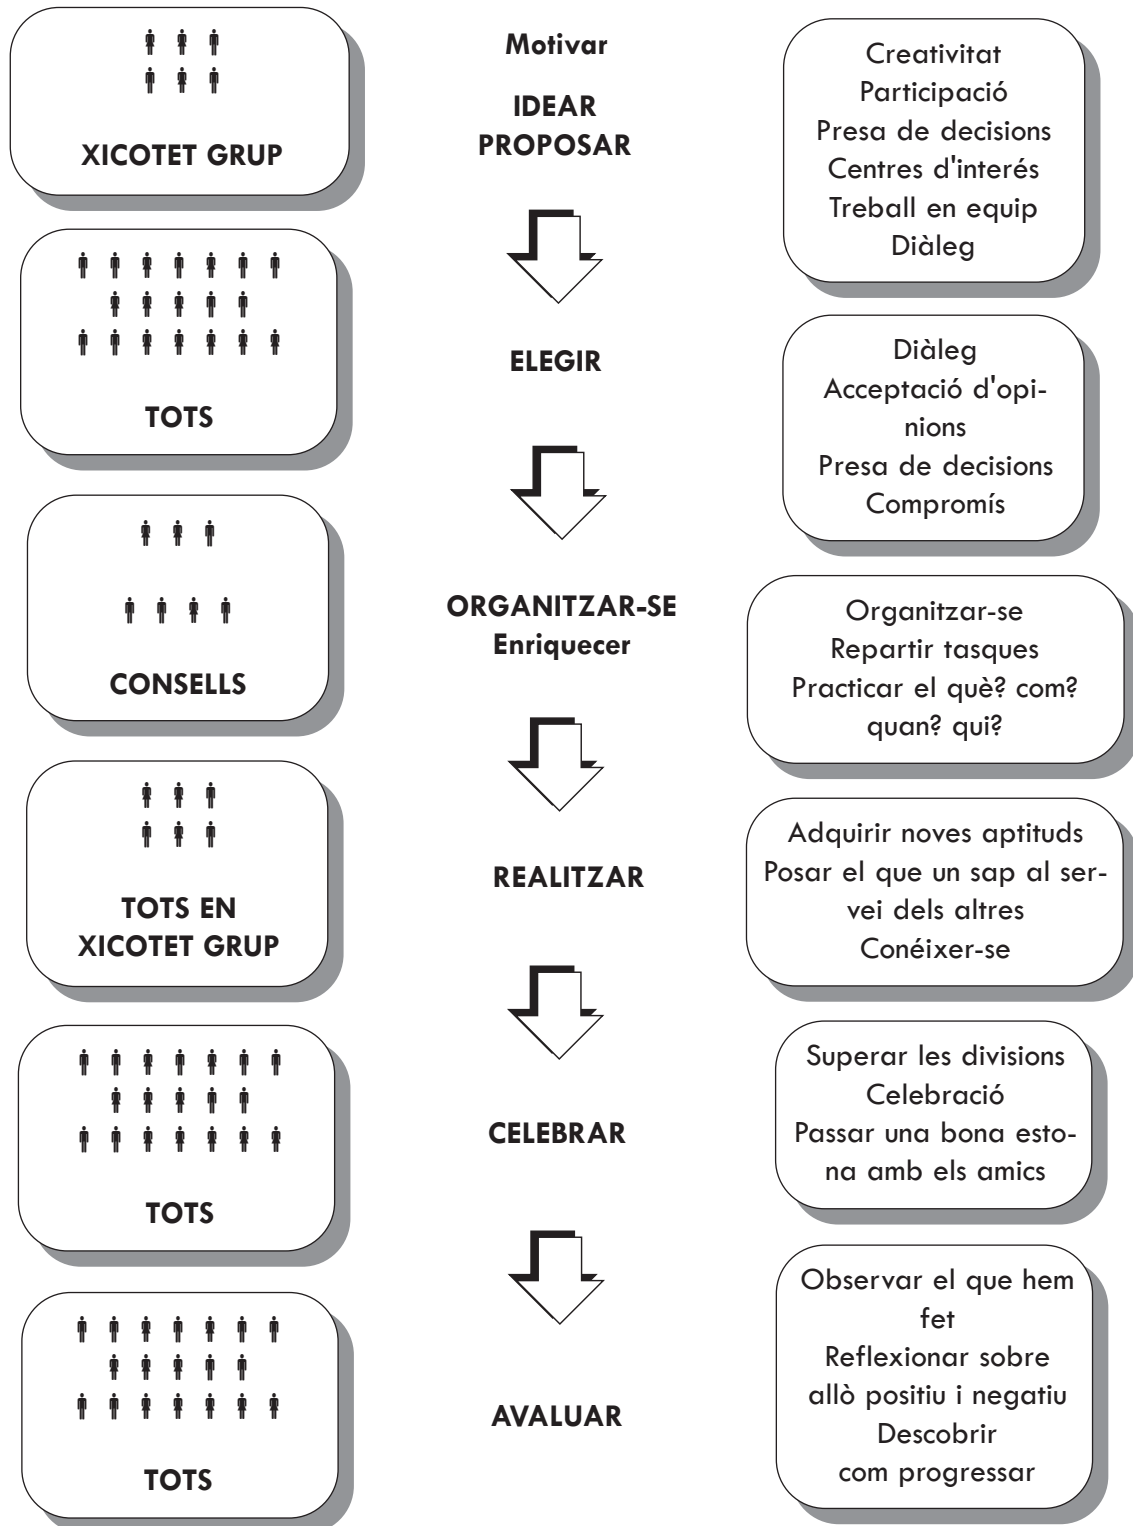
XICOTET GRUP

Motivar

IDEAR
PROPOSAR

Creativitat
Participació
Presa de decisions
Centres d'interés
Treball en equip
Diàleg

TOTS

ELEGIR

Diàleg
Acceptació d'opinions
Presa de decisions
Compromís

CONSELLS

ORGANITZAR-SE
Enriquecer

Organitzar-se
Repartir tasques
Practicar el què? com? quan? qui?

TOTS EN XICOTET GRUP

REALITZAR

Adquirir noves aptituds
Posar el que un sap al servei dels altres
Conéixer-se

TOTS

CELEBRAR

Superar les divisions
Celebració
Passar una bona estona amb els amics

TOTS

AVALUAR

Observar el que hem fet
Reflexionar sobre allò positiu i negatiu
Descobrir
com progressar